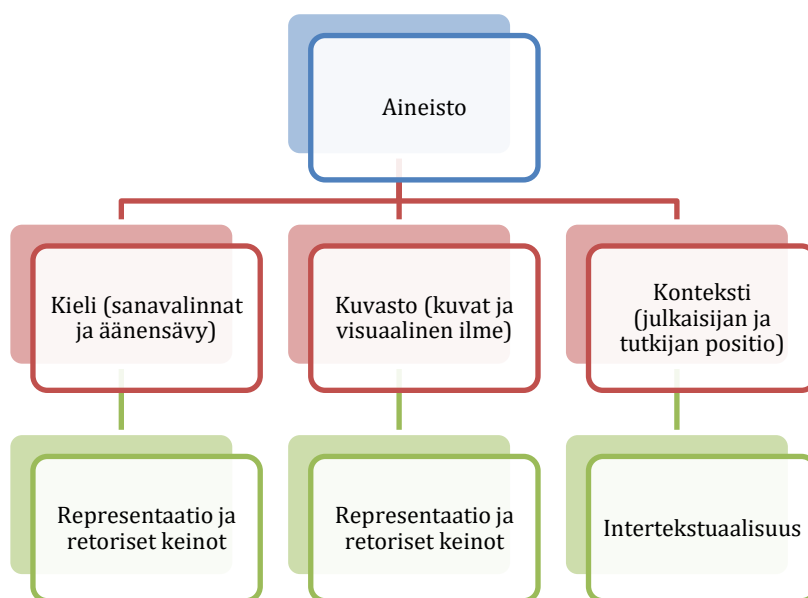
Aineisto

Kieli (sanavalinnat ja äänensävy)

Kuvasto (kuvat ja visuaalinen ilme)

Konteksti (julkaisijan ja tutkijan positio)

Representaatio ja retoriset keinot

Representaatio ja retoriset keinot

Intertekstuaalisuus